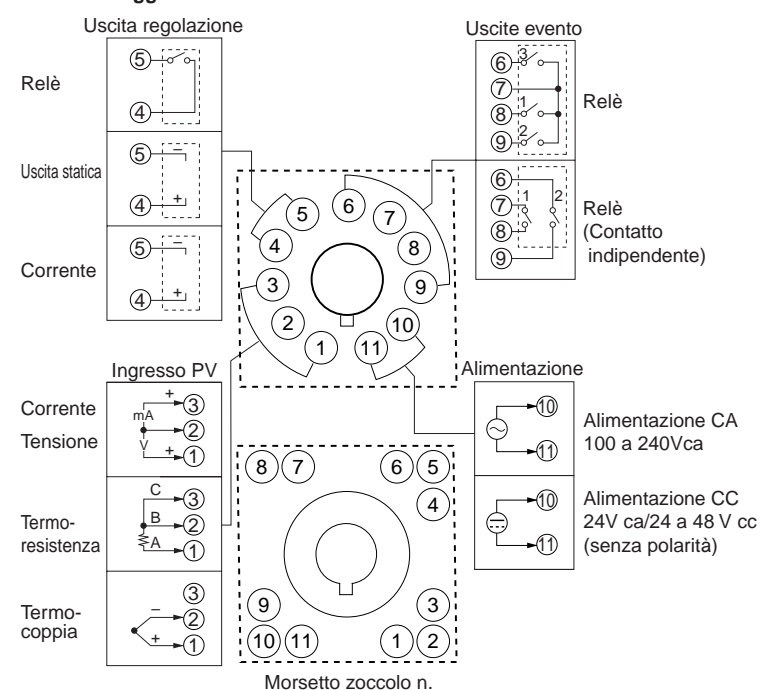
Uscita regolazione

Relè
⑤
④

Uscita statica
⑤ –
④ +

Corrente
⑤ –
④ +

Uscite evento
⑥ 3
⑦
⑧ 1
⑨ 2
Relè

⑥
⑦ 1
⑧ 2
⑨
Relè (Contatto indipendente)

5 6 7 4 8 3 9 2 10 1 11

Ingresso PV
Corrente
Tensione
+ mA ③
②
V + ①

Termo-resistenza
C ③
B ②
A ①

Termo-coppia
③
– ②
+ ①

Alimentazione
⑩
⑪
Alimentazione CA 100 a 240Vca

⑩
⑪
Alimentazione CC 24V ca/24 a 48 V cc (senza polarità)

8 7 6 5 4 9 3 10 11 1 2

Morsetto zoccolo n.